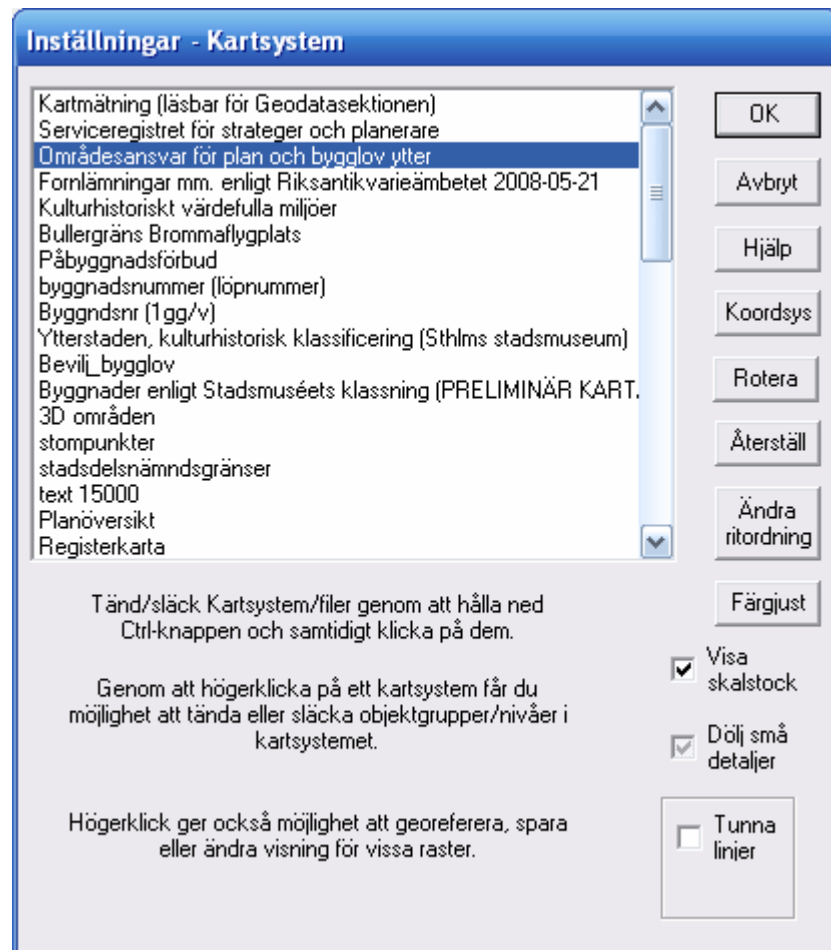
Inställningar - Kartsystem

Kartmätning (läsbar för Geodatasektionen)
Serviceregistret för strateger och planerare
Områdesansvar för plan och bygglov ytter
Fornlämningar mm. enligt Riksantikvarieämbetet 2008-05-21
Kulturhistoriskt värdefulla miljöer
Bullergräns Brommaflygplats
Påbyggnadsförbud
byggnadsnummer (löpnummer)
Byggndsnr (1gg/v)
Ytterstaden, kulturhistorisk klassificering (Sthlms stadsmuseum)
Bevilj_bygglov
Byggnader enligt Stadsmuséets klassning (PRELIMINÄR KART.
3D områden
stompunkter
stadsdelsnämndsgränser
text 15000
Planöversikt
Registerkarta

OK
Avbryt
Hjälp
Koordsys
Rotera
Återställ
Ändra ritordning
Färgjust

Tänd/släck Kartsystem/filer genom att hålla ned Ctrl-knappen och samtidigt klicka på dem.

Genom att högerklicka på ett kartsystem får du möjlighet att tända eller släcka objektgrupper/nivåer i kartsystemet.

Högerklick ger också möjlighet att georeferera, spara eller ändra visning för vissa raster.

Visa skalstock
Dölj små detaljer
Tunna linjer